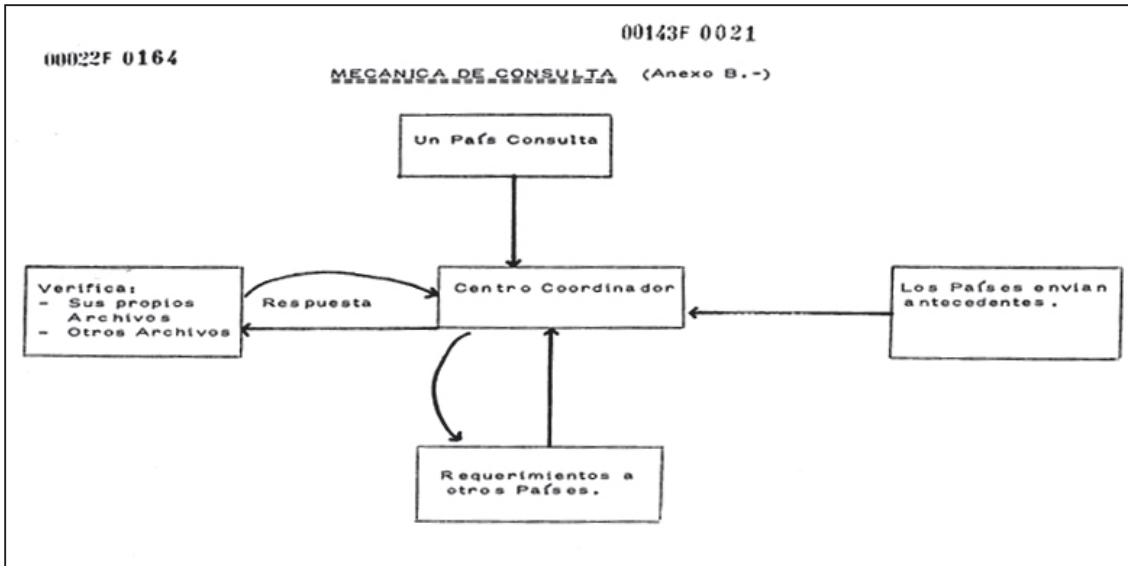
00143F 0021

00022F 0164

MECANICA DE CONSULTA (Anexo B.-)

Un País Consulta

Verifica:
- Sus propios Archivos
- Otros Archivos

Respuesta

Centro Coordinador

Los Países envian antecedentes.

Requerimientos a otros Países.